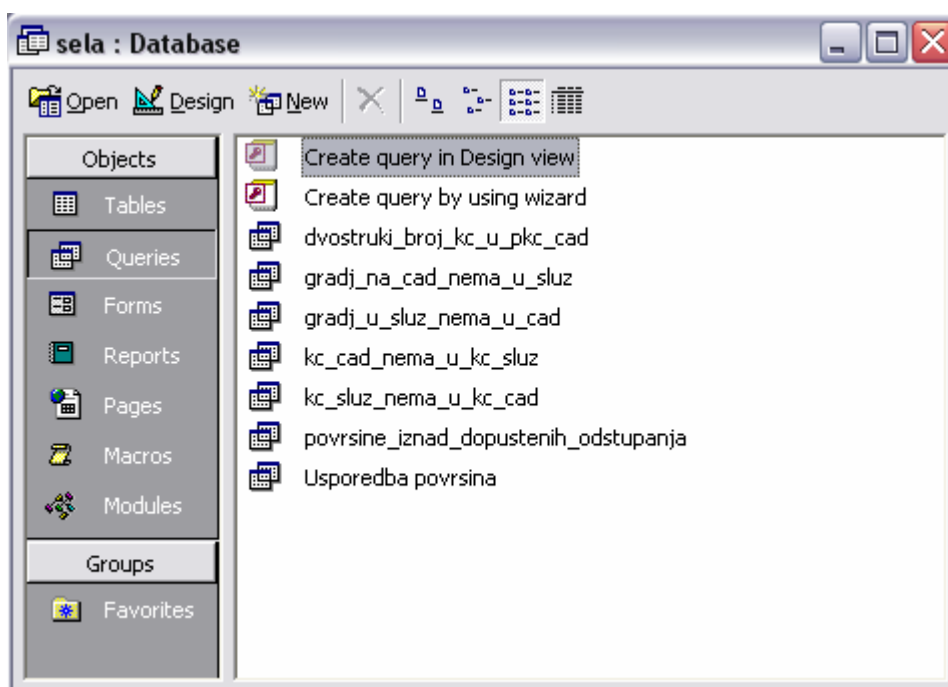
sela : Database

Open Design New

Objects
Tables
Queries
Forms
Reports
Pages
Macros
Modules
Groups
Favorites

Create query in Design view
Create query by using wizard
dvostruki_broj_kc_u_pkc_cad
gradj_na_cad_nema_u_sluz
gradj_u_sluz_nema_u_cad
kc_cad_nema_u_kc_sluz
kc_sluz_nema_u_kc_cad
povrsine_iznad_dopustenih_odstupanja
Usporedba povrsina